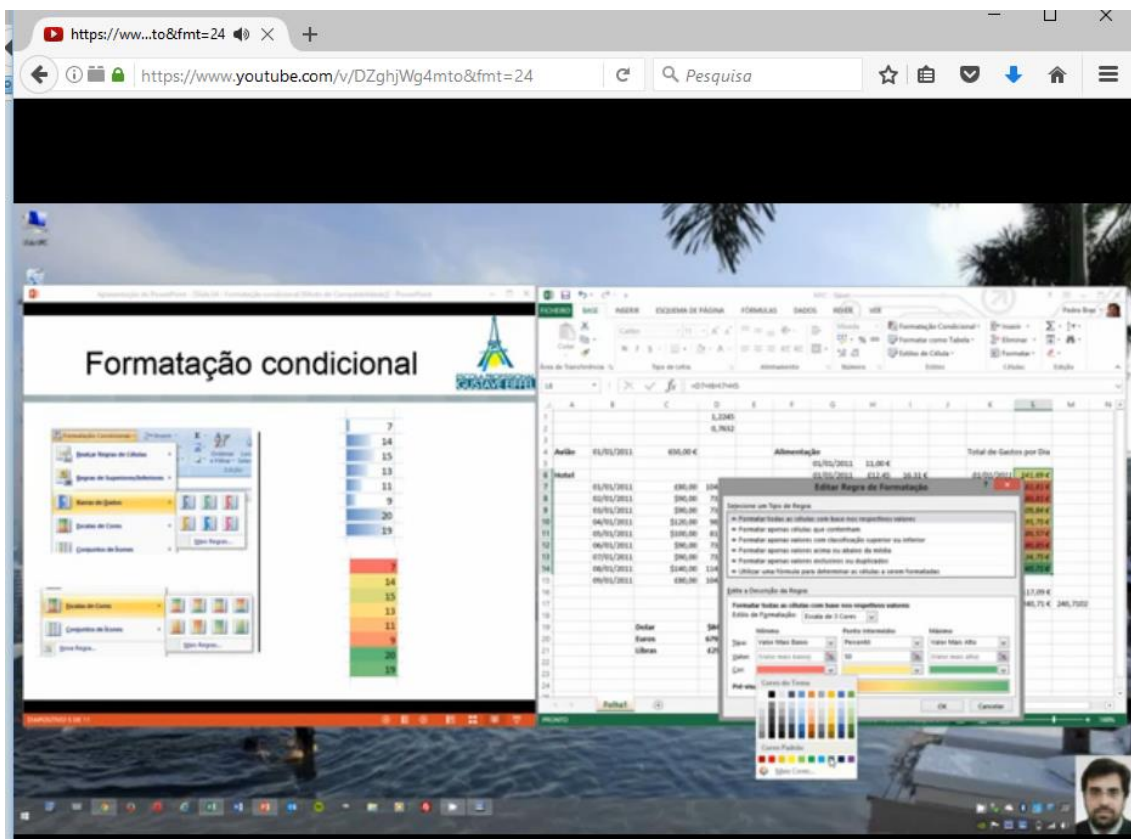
https://ww...to&fmt=24

https://www.youtube.com/v/DZghjWg4mto&fmt=24

Pesquisa

Formatação condicional

7
14
15
13
11
9
20
19

7
14
15
13
11
9
20
19

Formatação Condicional

Realçar Regras de Células

Regras de Superiores/Inferiores

Barras de Dados

Escalas de Cores

Conjuntos de Ícones

Escalas de Cores

Conjuntos de Ícones

Nova Regra...

FICHEIRO BASE INSERIR ESQUEMA DE PÁGINA FÓRMULAS DADOS REVER VER

Formatação Condicional
Formatar como Tabela
Estilos de Célula

Avião 01/01/2011 650,00 €
Hotel
Alimentação
Total de Gastos por Dia
Dolar
Euros
Libras

Editar Regra de Formatação

Selecione um Tipo de Regra

Editar a Descrição da Regra

Mínimo
Ponto Intermédio
Máximo

Cores do Tema
Cores Padrão
Mais Cores...

OK
Cancelar

Folha1